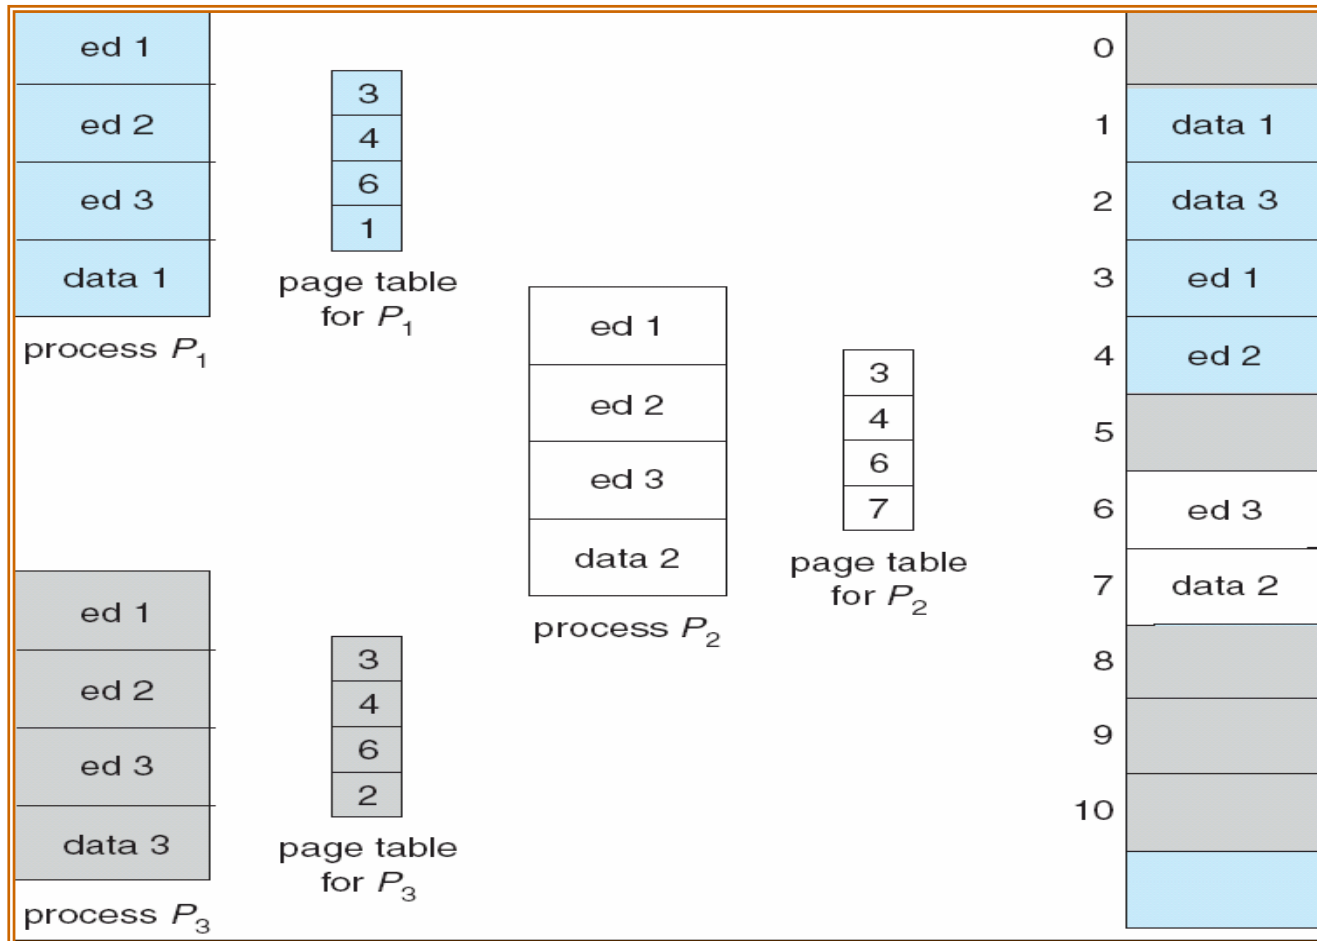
ed 1
ed 2
ed 3
data 1
process $P_1$

| 3 |
|---|
| 4 |
| 6 |
| 1 |

page table for $P_1$

ed 1
ed 2
ed 3
data 2
process $P_2$

| 3 |
|---|
| 4 |
| 6 |
| 7 |

page table for $P_2$

ed 1
ed 2
ed 3
data 3
process $P_3$

| 3 |
|---|
| 4 |
| 6 |
| 2 |

page table for $P_3$

| | |
|---|---|
| 0 | |
| 1 | data 1 |
| 2 | data 3 |
| 3 | ed 1 |
| 4 | ed 2 |
| 5 | |
| 6 | ed 3 |
| 7 | data 2 |
| 8 | |
| 9 | |
| 10 | |